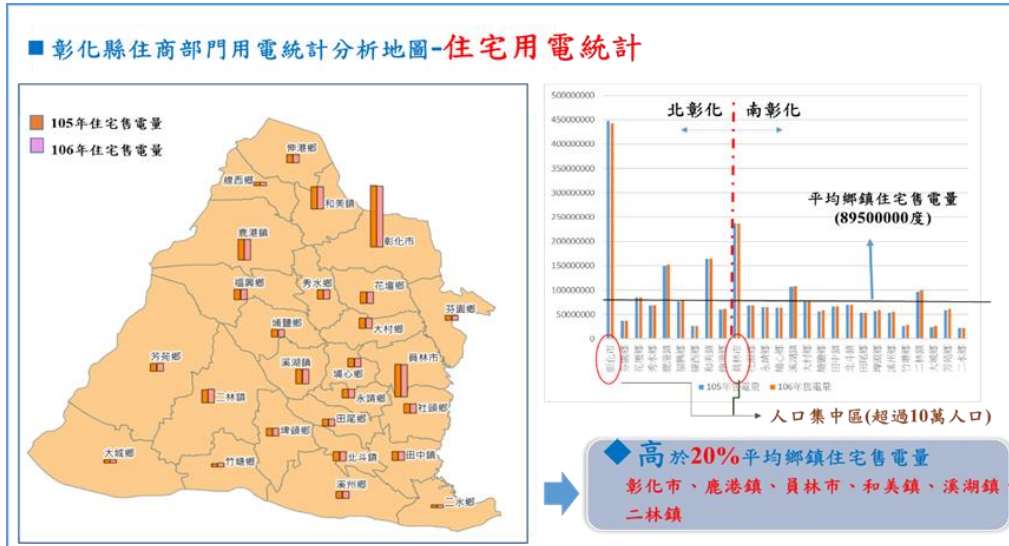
■ 彰化縣住商部門用電統計分析地圖-住宅用電統計

105年住宅售電量
106年住宅售電量

伸港鄉
線西鄉
和美鎮
彰化市
鹿港鎮
福興鄉
秀水鄉
花壇鄉
芬園鄉
大村鄉
埔鹽鄉
芳苑鄉
溪湖鎮
員林市
埔心鄉
永靖鄉
二林鎮
社頭鄉
田尾鄉
埤頭鄉
大城鄉
竹塘鄉
北斗鎮
田中鎮
溪州鄉
二水鄉

500000000
450000000
400000000
350000000
300000000
250000000
200000000
150000000
100000000
50000000
0

北彰化
南彰化

平均鄉鎮住宅售電量
(89500000度)

彰化市
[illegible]
花壇鄉
芬園鄉
鹿港鎮
福興鄉
線西鄉
和美鎮
伸港鄉
員林市
社頭鄉
永靖鄉
埔心鄉
溪湖鎮
大村鄉
埔鹽鄉
田中鎮
北斗鎮
田尾鄉
埤頭鄉
溪州鄉
竹塘鄉
二林鎮
大城鄉
芳苑鄉
二水鄉

105年售電量
106年售電量

人口集中區(超過10萬人口)

◆高於20%平均鄉鎮住宅售電量
彰化市、鹿港鎮、員林市、和美鎮、溪湖鎮、二林鎮